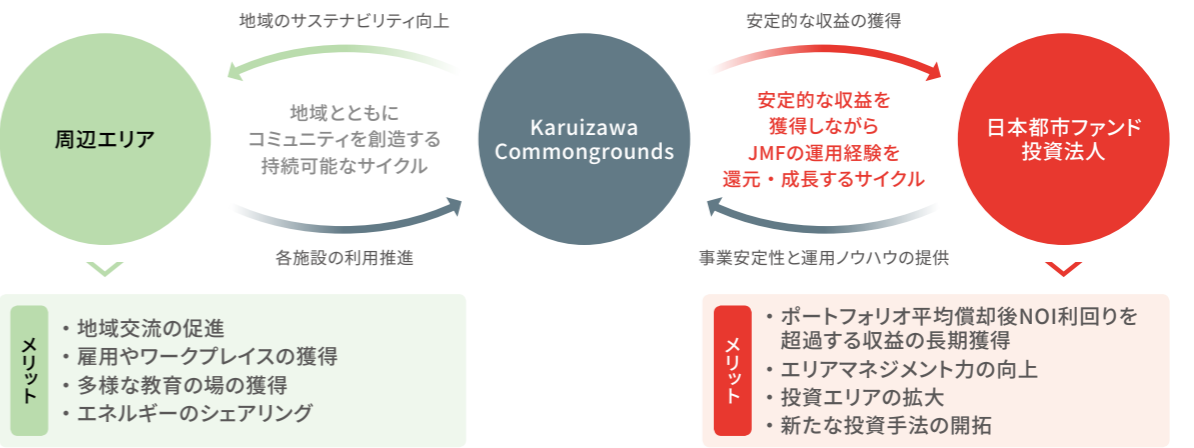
地域のサステナビリティ向上

安定的な収益の獲得

周辺エリア

地域とともに
コミュニティを創造する
持続可能なサイクル

Karuizawa
Commongrounds

安定的な収益を
獲得しながら
JMFの運用経験を
還元・成長するサイクル

日本都市ファンド
投資法人

各施設の利用推進

事業安定性と運用ノウハウの提供

メリット

・地域交流の促進
・雇用やワークプレイスの獲得
・多様な教育の場の獲得
・エネルギーのシェアリング

メリット

・ポートフォリオ平均償却後NOI利回りを超過する収益の長期獲得
・エリアマネジメント力の向上
・投資エリアの拡大
・新たな投資手法の開拓